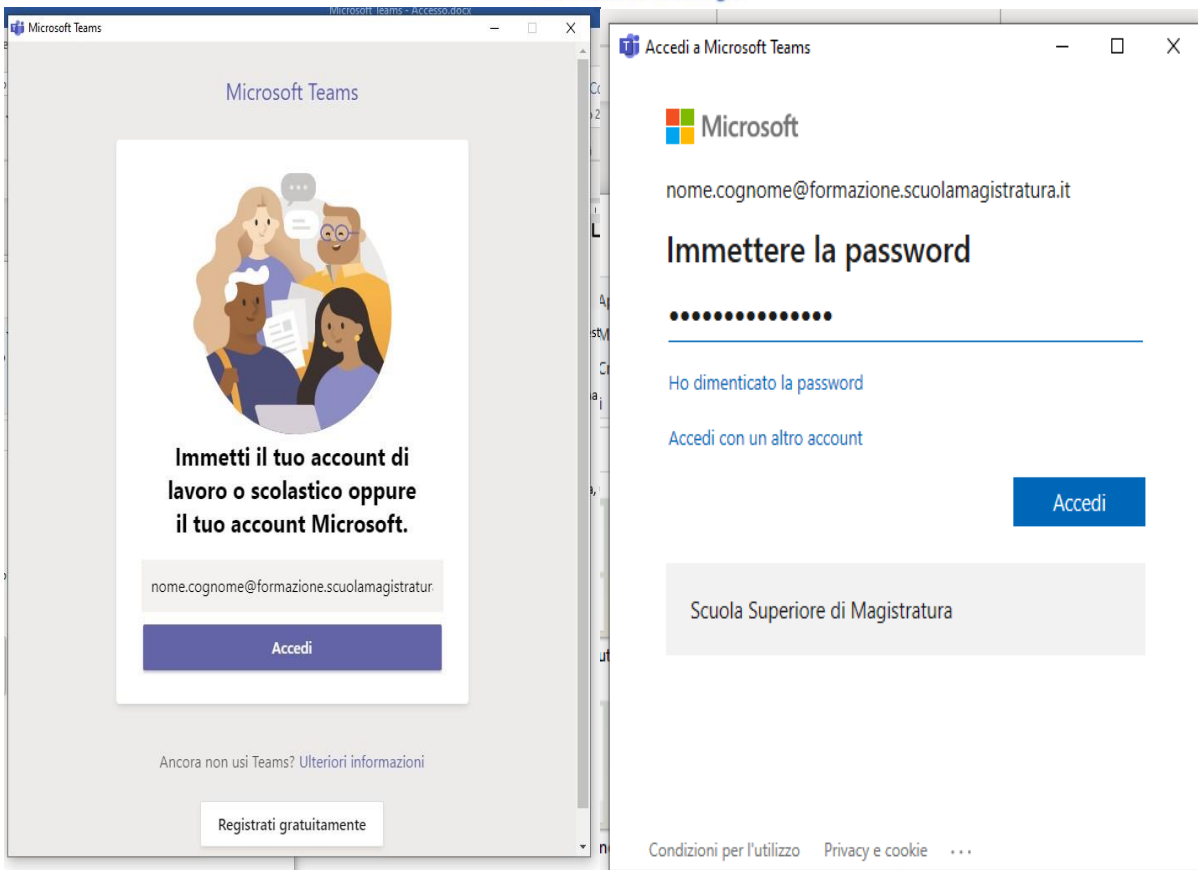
Microsoft Teams - Accesso.docx

Microsoft Teams

Microsoft Teams

Immetti il tuo account di lavoro o scolastico oppure il tuo account Microsoft.

nome.cognome@formazione.scuolamagistratur

Accedi

Ancora non usi Teams? Ulteriori informazioni

Registrati gratuitamente

Accedi a Microsoft Teams

Microsoft

nome.cognome@formazione.scuolamagistratura.it

Immettere la password

•••••••••••••••

Ho dimenticato la password

Accedi con un altro account

Accedi

Scuola Superiore di Magistratura

Condizioni per l'utilizzo Privacy e cookie ···